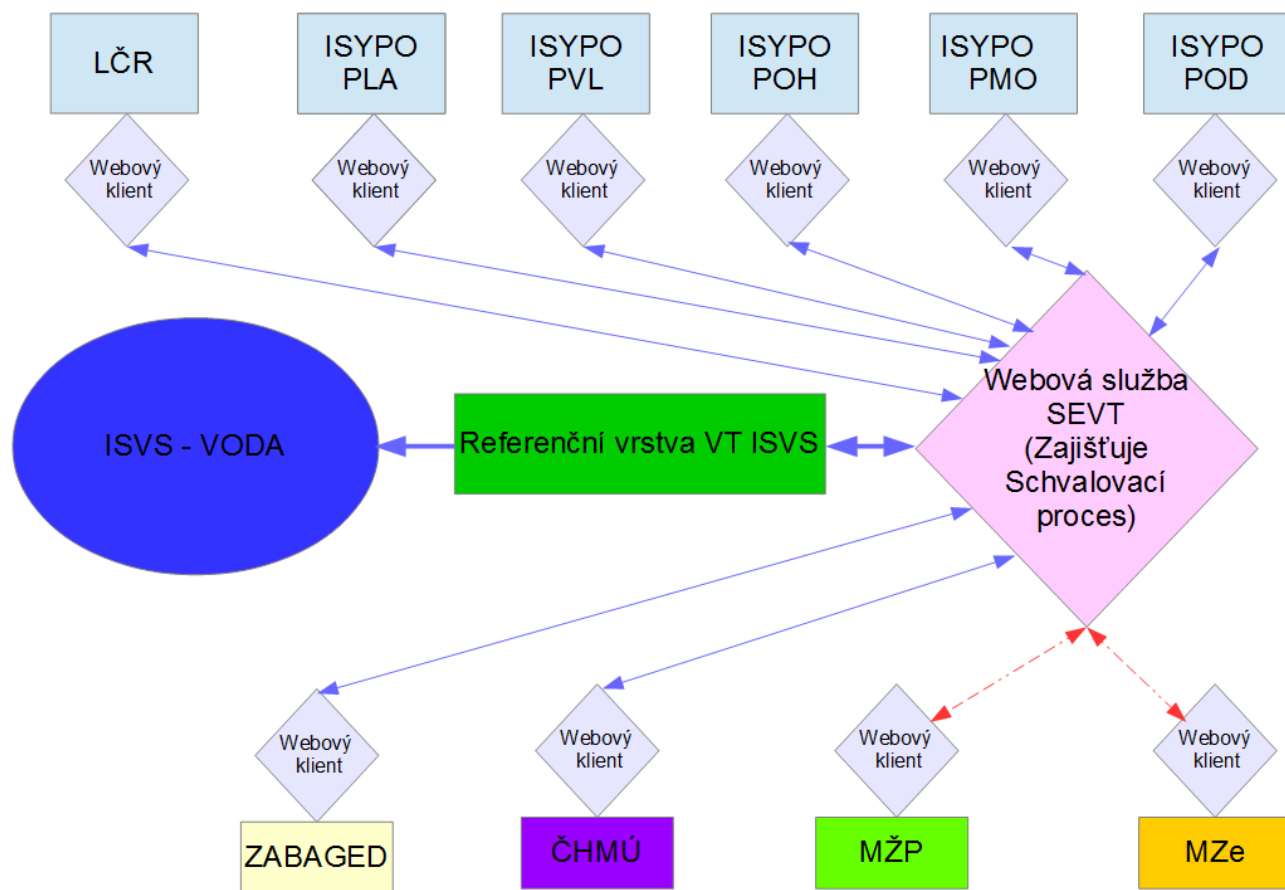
LČR

ISYPO PLA

ISYPO PVL

ISYPO POH

ISYPO PMO

ISYPO POD

Webový klient

Webový klient

Webový klient

Webový klient

Webový klient

Webový klient

ISVS - VODA

Referenční vrstva VT ISVS

Webová služba SEVT (Zajišťuje Schvalovací proces)

Webový klient

Webový klient

Webový klient

Webový klient

ZABAGED

ČHMÚ

MŽP

MZe